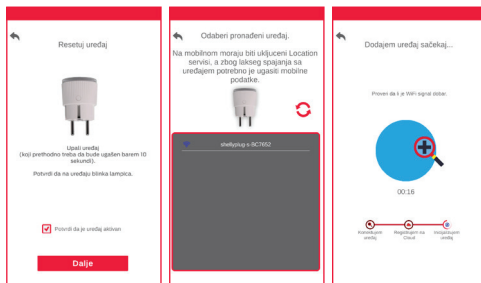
Resetuj uređaj

Upali uređaj
(koji prethodno treba da bude ugašen barem 10 sekundi).

Potvrdi da na uređaju blinka lampica.

Potvrdi da je uređaj aktivan

Dalje

Odaberi pronađeni uređaj.

Na mobilnom moraju biti uključeni Location servisi, a zbog lakšeg spajanja sa uređajem potrebno je ugasiti mobilne podatke.

shellyplug-s-8C7662

Dodajem uređaj sačekaj...

Proveri da li je WiFi signal dobar.

00:16

Konekcija sa uređaj.

Registracija na Cloud

Uključivanje uređaj